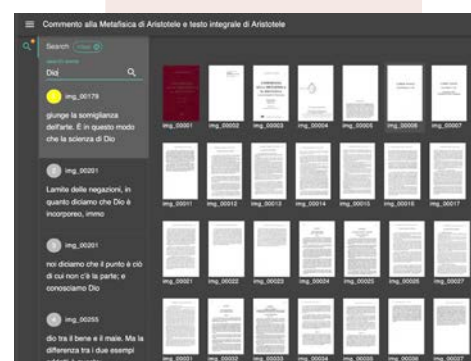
Commento alla Metafisica di Aristotele e testo integrale di Aristotele

Search (clear)

Dio

img_00179
giunge la somiglianza dell'arte. È in questo modo che la scienza di Dio

img_00201
L'amite delle negazioni, in quanto diciamo che Dio è incorporeo, immo

img_00201
noi diciamo che il punto è ciò di cui non c'è la parte; e conosciamo Dio

img_00255
dio tra il bene e il male. Ma la differenza tra i due esempi

img_00001 img_00002 img_00003 img_00004 img_00005 img_00006 img_00007
img_00011 img_00012 img_00013 img_00014 img_00015 img_00016 img_00017
img_00021 img_00022 img_00023 img_00024 img_00025 img_00026 img_00027
img_00031 img_00032 img_00033 img_00034 img_00035 img_00036 img_00037